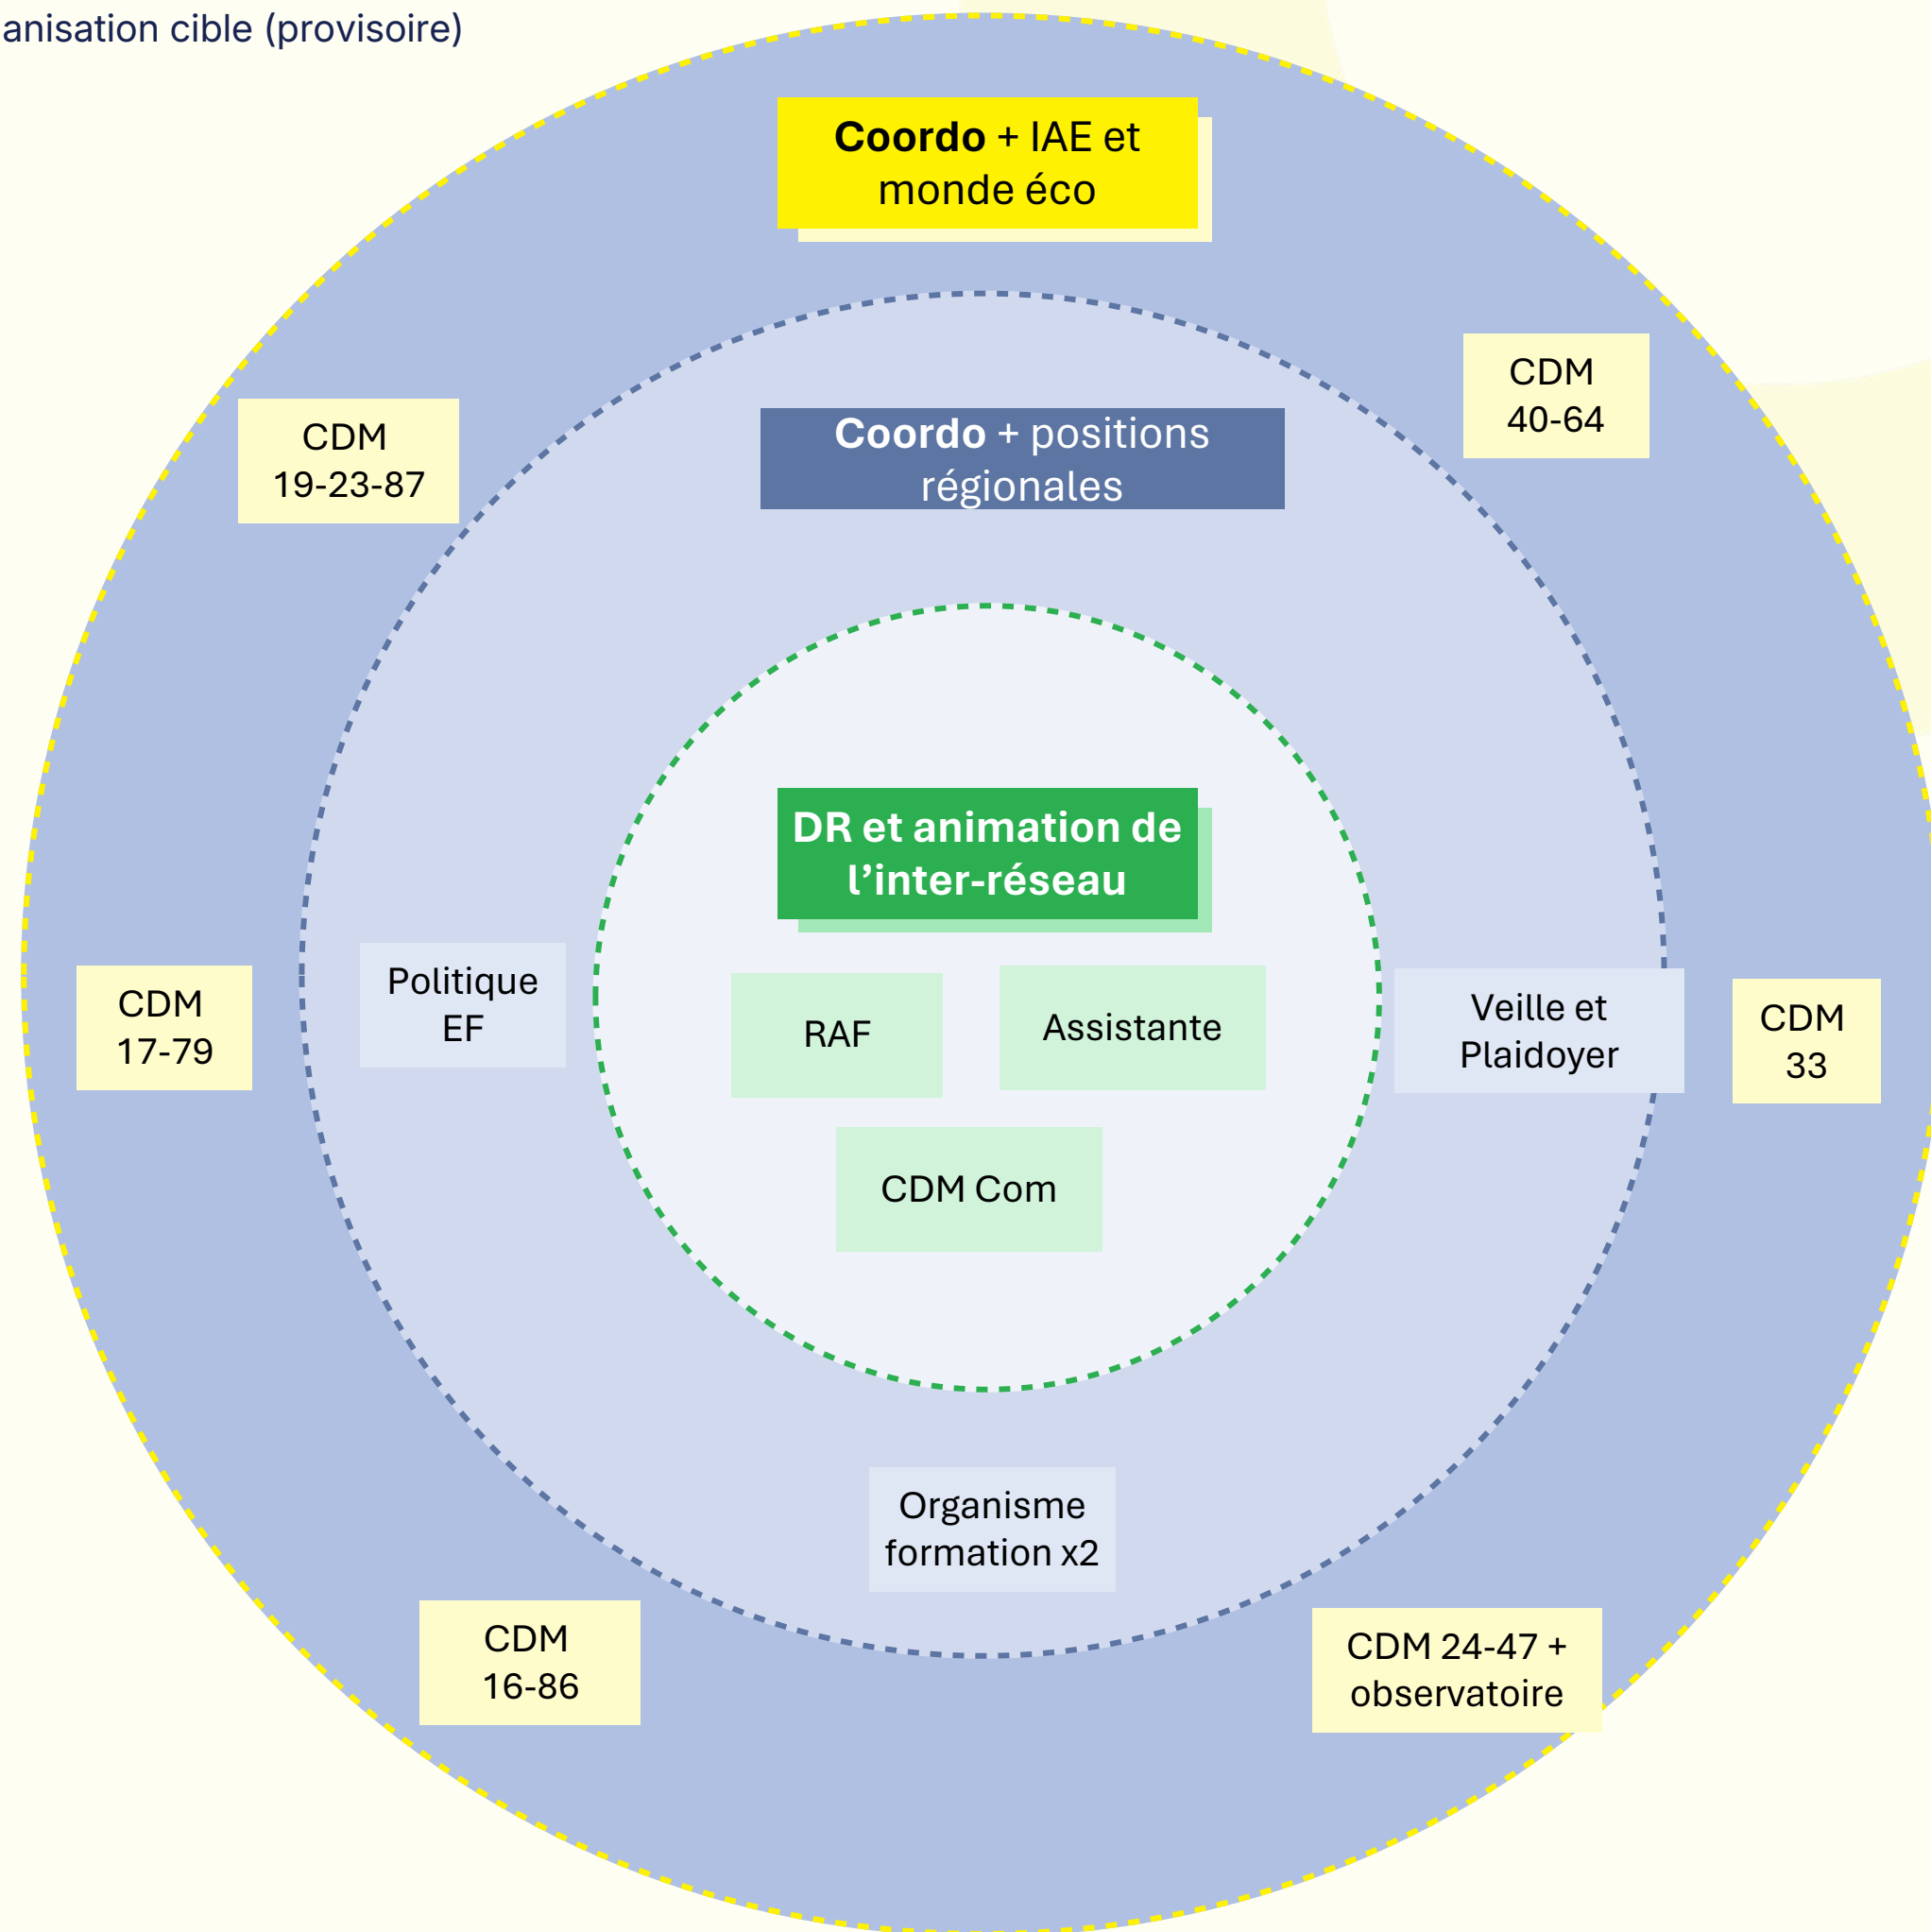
anisation cible (provisoire)

**Coordo** + IAE et monde éco

CDM 19-23-87

CDM 40-64

**Coordo** + positions régionales

**DR et animation de l'inter-réseau**

CDM 17-79

Politique EF

RAF

Assistante

Veille et Plaidoyer

CDM 33

CDM Com

Organisme formation x2

CDM 16-86

CDM 24-47 + observatoire